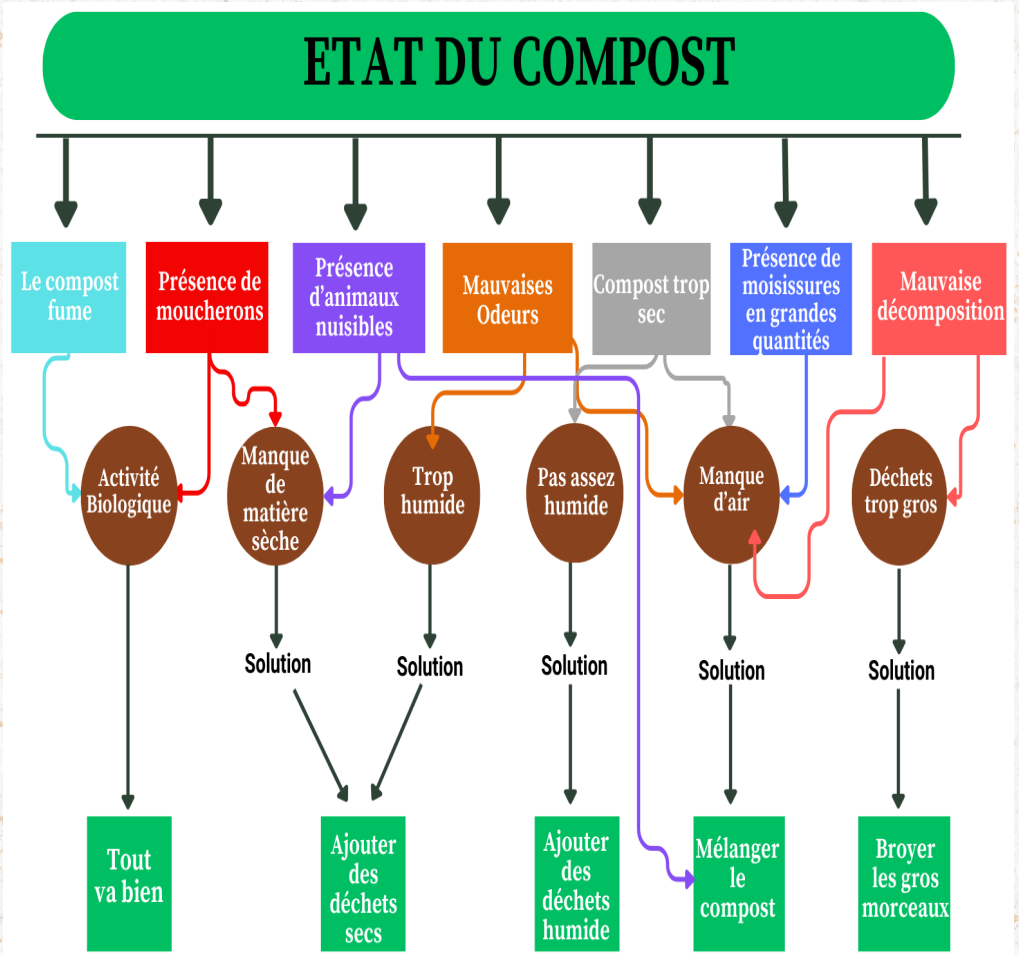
ETAT DU COMPOST

Le compost fume

Présence de moucherons

Présence d'animaux nuisibles

Mauvaises Odeurs

Compost trop sec

Présence de moisissures en grandes quantités

Mauvaise décomposition

Activité Biologique

Manque de matière sèche

Trop humide

Pas assez humide

Manque d'air

Déchets trop gros

Solution

Solution

Solution

Solution

Solution

Tout va bien

Ajouter des déchets secs

Ajouter des déchets humide

Mélanger le compost

Broyer les gros morceaux